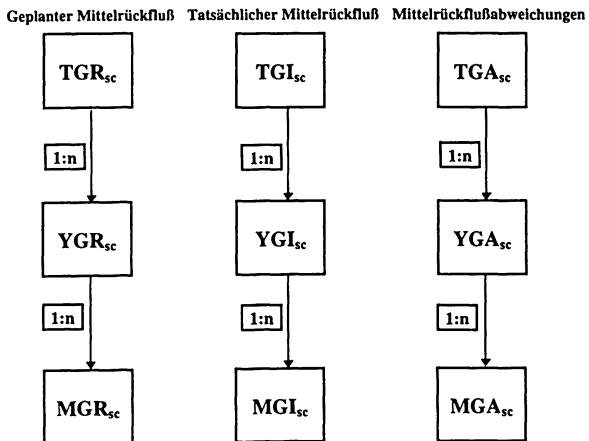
Geplanter Mittelrückfluß

$TGR_{sc}$

1:n

$YGR_{sc}$

1:n

$MGR_{sc}$

Tatsächlicher Mittelrückfluß

$TGI_{sc}$

1:n

$YGI_{sc}$

1:n

$MGI_{sc}$

Mittelrückflußabweichungen

$TGA_{sc}$

1:n

$YGA_{sc}$

1:n

$MGA_{sc}$